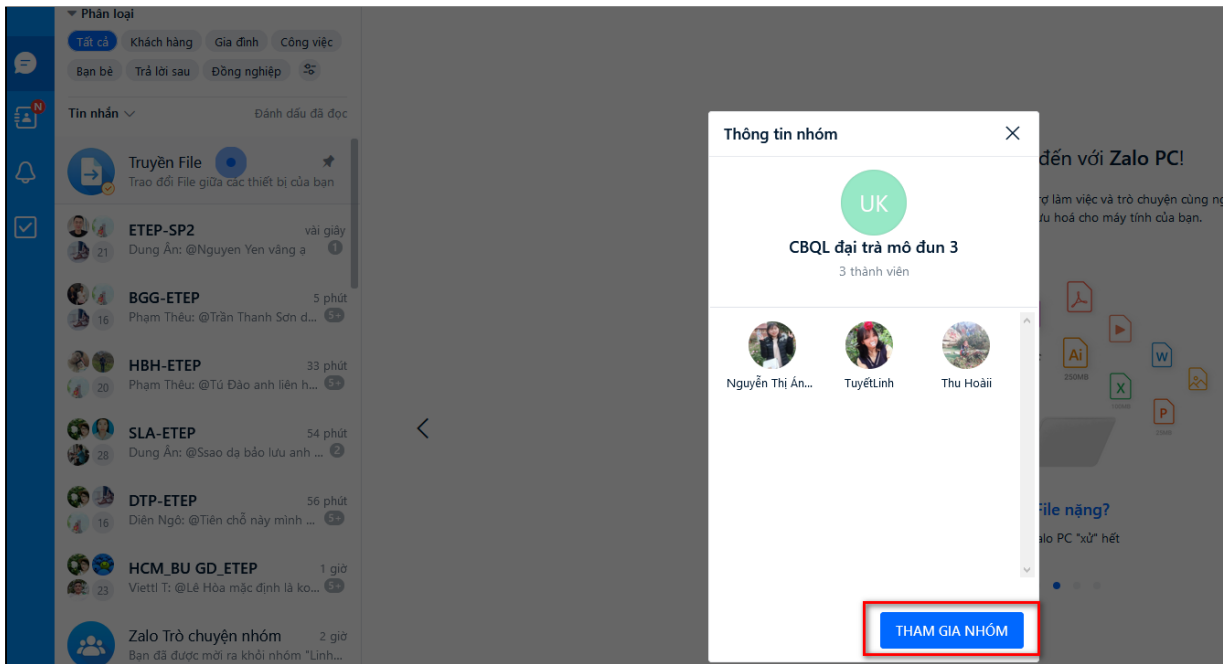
Phân loại
Tất cả
Khách hàng
Gia đình
Công việc
Bạn bè
Trả lời sau
Đồng nghiệp

Tin nhắn
Đánh dấu đã đọc

Truyền File
Trao đổi File giữa các thiết bị của bạn

ETEP-SP2
vài giây
Dung Ấn: @Nguyen Yen vâng ạ
21

BGG-ETEP
5 phút
Phạm Thêu: @Trần Thanh Sơn d...
16

HBH-ETEP
33 phút
Phạm Thêu: @Tú Đào anh liên h...
20

SLA-ETEP
54 phút
Dung Ấn: @Ssao dạ bảo lưu anh ...
28

DTP-ETEP
56 phút
Diên Ngô: @Tiên chỗ này mình ...
16

HCM_BU GD_ETEP
1 giờ
Viettl T: @Lê Hòa mặc định là ko...
23

Zalo Trò chuyện nhóm
2 giờ
Bạn đã được mời ra khỏi nhóm "Linh...

Thông tin nhóm
UK
CBQL đại trà mô đun 3
3 thành viên
Nguyễn Thị Án...
TuyếtLinh
Thu Hoài
THAM GIA NHÓM

đến với Zalo PC!
ợ làm việc và trò chuyện cùng ng
ưu hoá cho máy tính của bạn.
File nặng?
alo PC "xử" hết